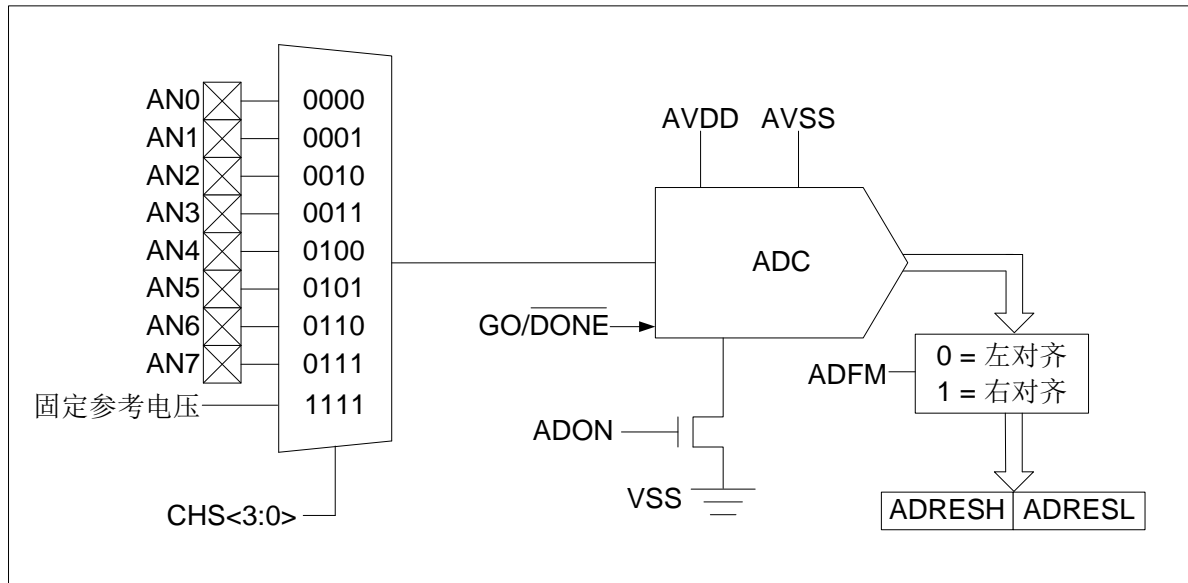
AN0
AN1
AN2
AN3
AN4
AN5
AN6
AN7
固定参考电压

0000
0001
0010
0011
0100
0101
0110
0111
1111

CHS<3:0>

AVDD AVSS

ADC

GO/$\overline{DONE}$

ADON

VSS

ADFM

0 = 左对齐
1 = 右对齐

| ADRESH | ADRESL |
|---|---|